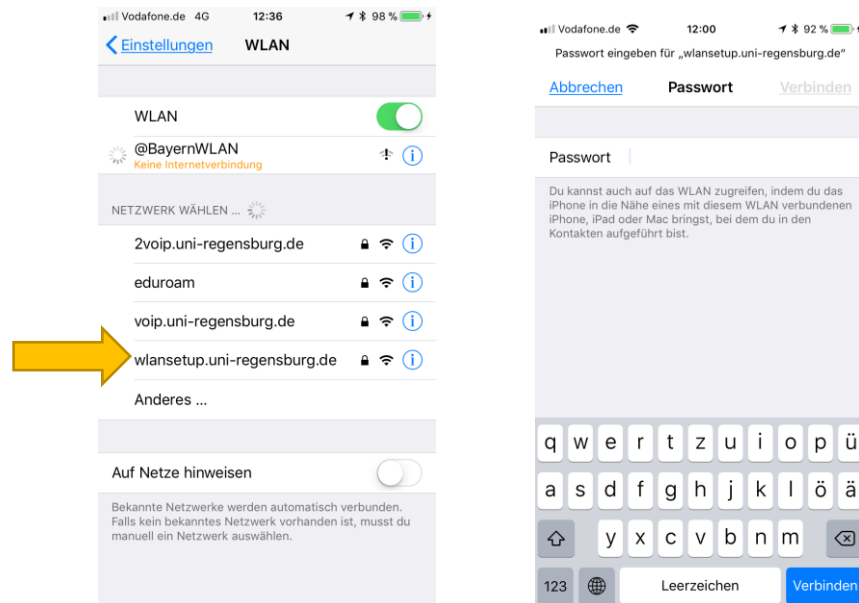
Vodafone.de 4G 12:36 98 %

Einstellungen WLAN

WLAN

@BayernWLAN
Keine Internetverbindung

NETZWERK WÄHLEN ...

2voip.uni-regensburg.de

eduroam

voip.uni-regensburg.de

wlansetup.uni-regensburg.de

Anderes ...

Auf Netze hinweisen

Bekannte Netzwerke werden automatisch verbunden. Falls kein bekanntes Netzwerk vorhanden ist, musst du manuell ein Netzwerk auswählen.

Vodafone.de 12:00 92 %

Passwort eingeben für „wlansetup.uni-regensburg.de"

Abbrechen Passwort Verbinden

Passwort

Du kannst auch auf das WLAN zugreifen, indem du das iPhone in die Nähe eines mit diesem WLAN verbundenen iPhone, iPad oder Mac bringst, bei dem du in den Kontakten aufgeführt bist.

q w e r t z u i o p ü
a s d f g h j k l ö ä
y x c v b n m
123 Leerzeichen Verbinden